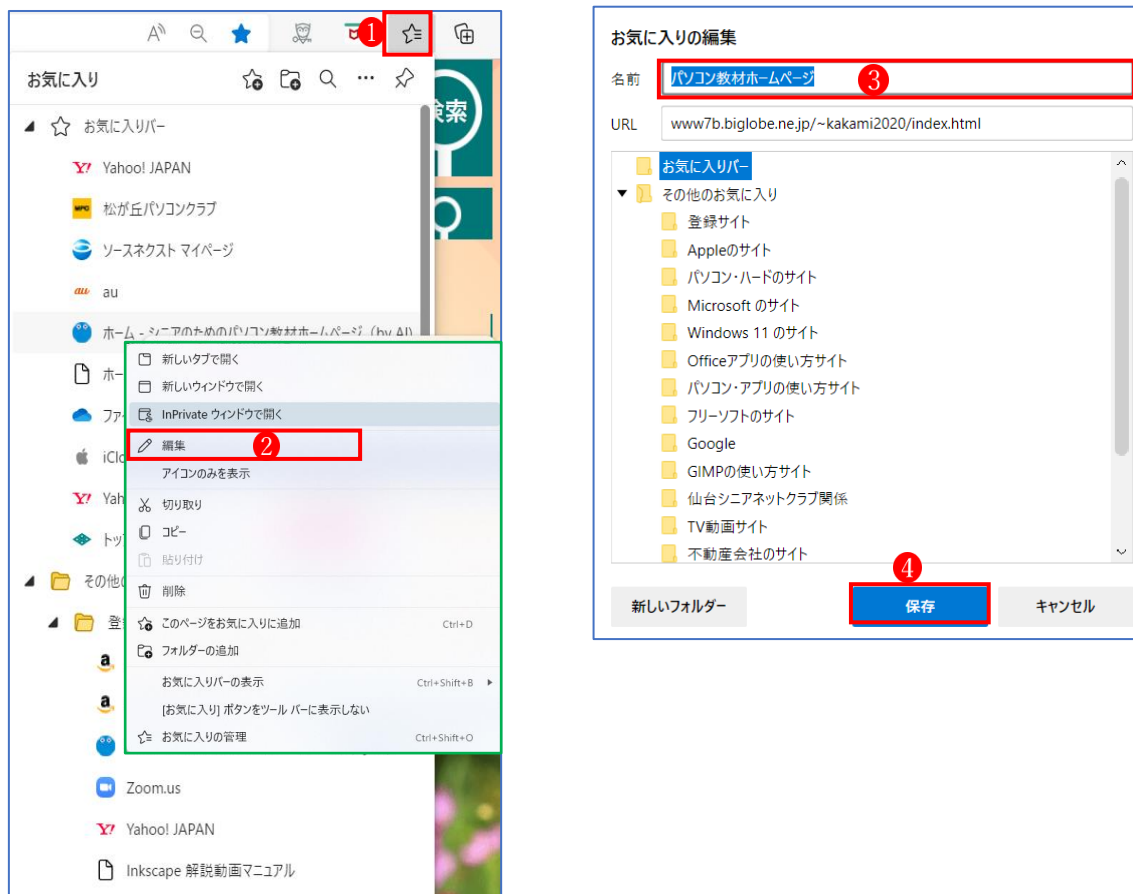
1

お気に入り

お気に入りバー

Yahoo! JAPAN

松が丘パソコンクラブ

ソースネクスト マイページ

au

ホーム - シニアのためのパソコン教材ホームページ (by AI)

ホー

ファ

iClo

Yah

トッ

その他の

登

Zoom.us

Yahoo! JAPAN

Inkscape 解説動画マニュアル

検索

新しいタブで開く
新しいウィンドウで開く
InPrivate ウィンドウで開く
編集 2
アイコンのみを表示
切り取り
コピー
貼り付け
削除
このページをお気に入りに追加 Ctrl+D
フォルダーの追加
お気に入りバーの表示 Ctrl+Shift+B
[お気に入り] ボタンをツール バーに表示しない
お気に入りの管理 Ctrl+Shift+O

お気に入りの編集

名前 パソコン教材ホームページ 3

URL www7b.biglobe.ne.jp/~kakami2020/index.html

お気に入りバー
その他のお気に入り
登録サイト
Appleのサイト
パソコン・ハードのサイト
Microsoft のサイト
Windows 11 のサイト
Officeアプリの使い方サイト
パソコン・アプリの使い方サイト
フリーソフトのサイト
Google
GIMPの使い方サイト
仙台シニアネットクラブ関係
TV動画サイト
不動産会社のサイト

4

新しいフォルダー 保存 キャンセル